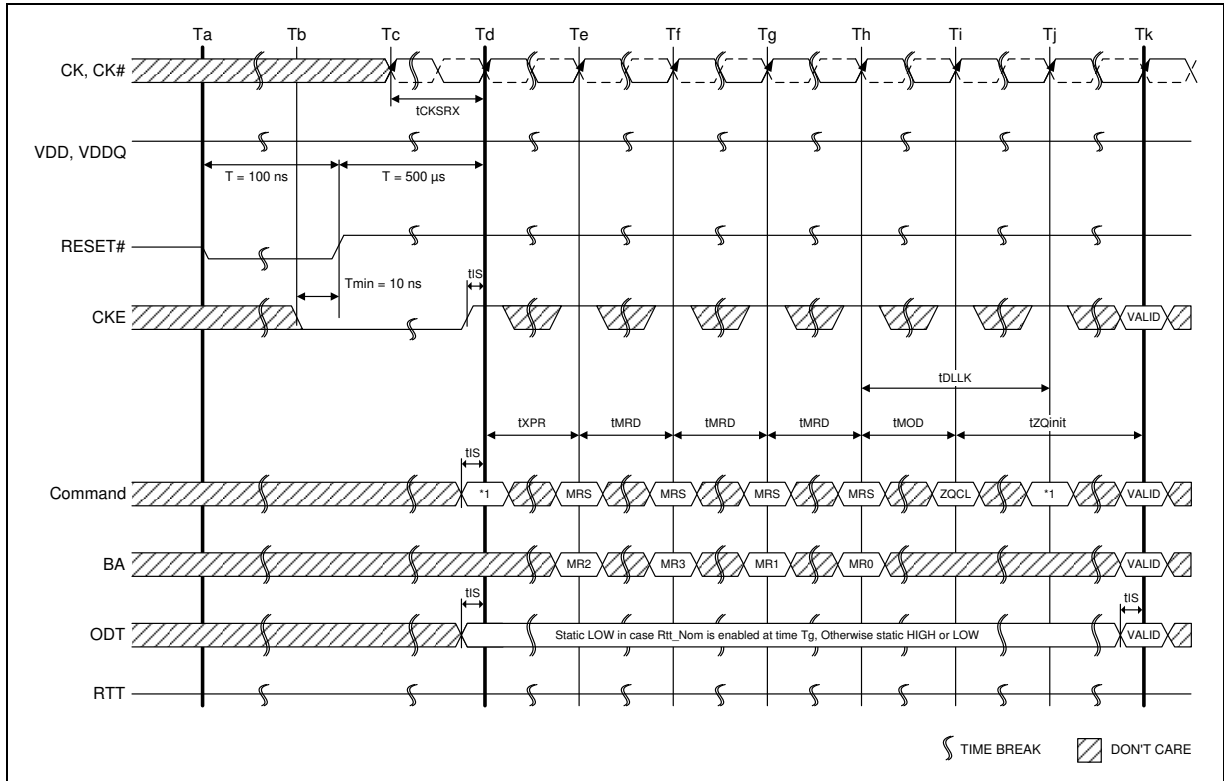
Ta Tb Tc Td Te Tf Tg Th Ti Tj Tk

CK, CK#

tCKSRX

VDD, VDDQ

T = 100 ns

T = 500 µs

RESET#

Tmin = 10 ns

tIS

CKE

VALID

tDLLK

tXPR tMRD tMRD tMRD tMOD tZQinit

tIS

Command

*1 MRS MRS MRS MRS ZQCL *1 VALID

BA

MR2 MR3 MR1 MR0 VALID

tIS

ODT

Static LOW in case Rtt_Nom is enabled at time Tg, Otherwise static HIGH or LOW

tIS

VALID

RTT

TIME BREAK

DON'T CARE